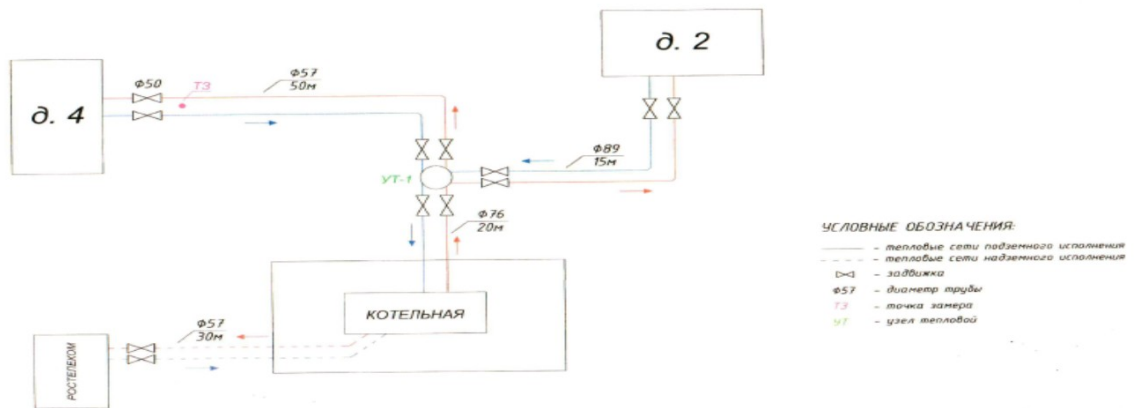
д. 2

д. 4

Ф50
ТЗ
Ф57
50м

Ф89
15м

УТ-1

Ф76
20м

КОТЕЛЬНАЯ

Ф57
30м

РОСТЕЛЕКОМ

УСЛОВНЫЕ ОБОЗНАЧЕНИЯ:
– тепловые сети подземного исполнения
– тепловые сети надземного исполнения
– задвижка
Ф57 – диаметр трубы
ТЗ – точка замера
УТ – узел тепловой